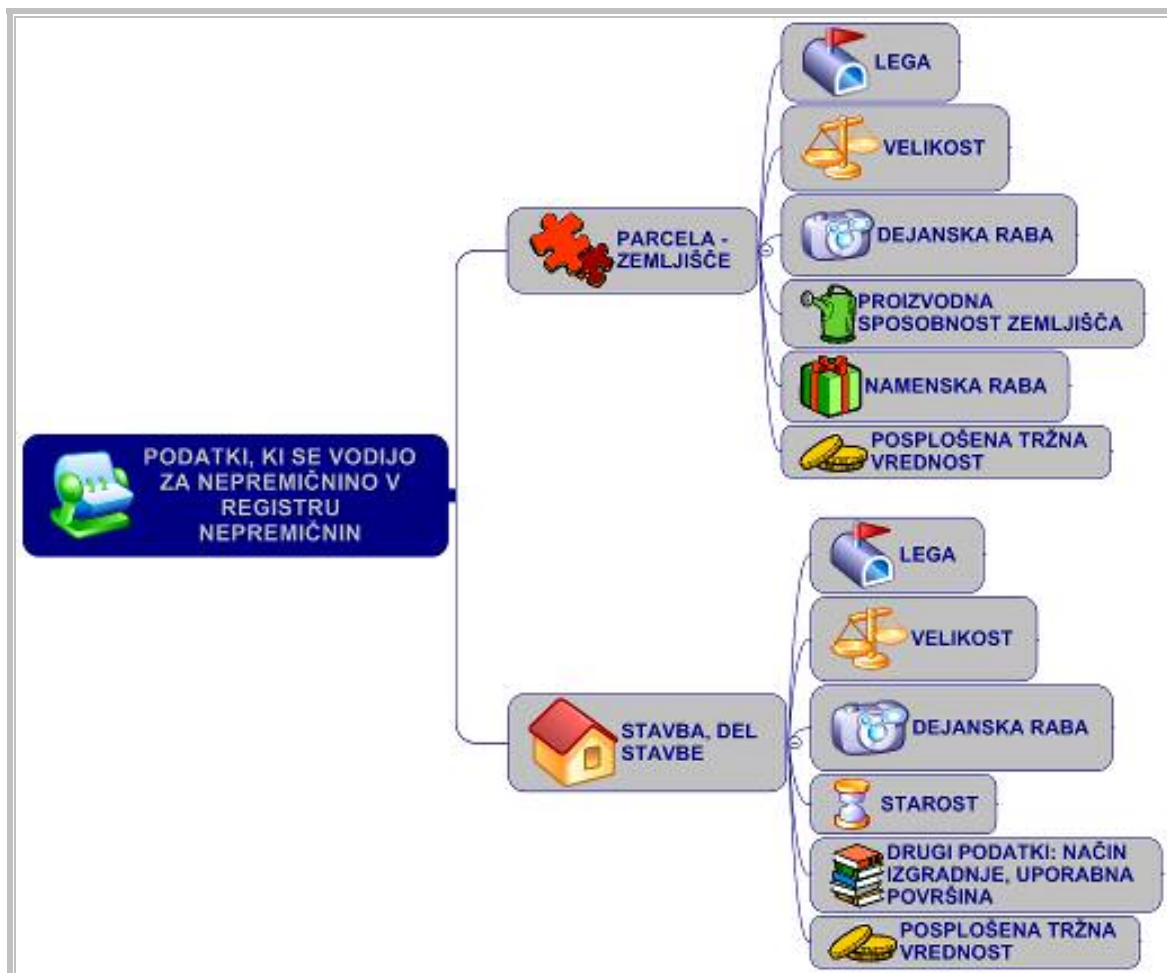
PODATKI, KI SE VODIJO ZA NEPREMIČNINO V REGISTRU NEPREMIČNIN

PARCELA - ZEMLJIŠČE

LEGA

VELIKOST

DEJANSKA RABA

PROIZVODNA SPOSOBNOST ZEMLJIŠČA

NAMENSKA RABA

POSPLOŠENA TRŽNA VREDNOST

STAVBA, DEL STAVBE

LEGA

VELIKOST

DEJANSKA RABA

STAROST

DRUGI PODATKI: NAČIN IZGRADNJE, UPORABNA POVRŠINA

POSPLOŠENA TRŽNA VREDNOST